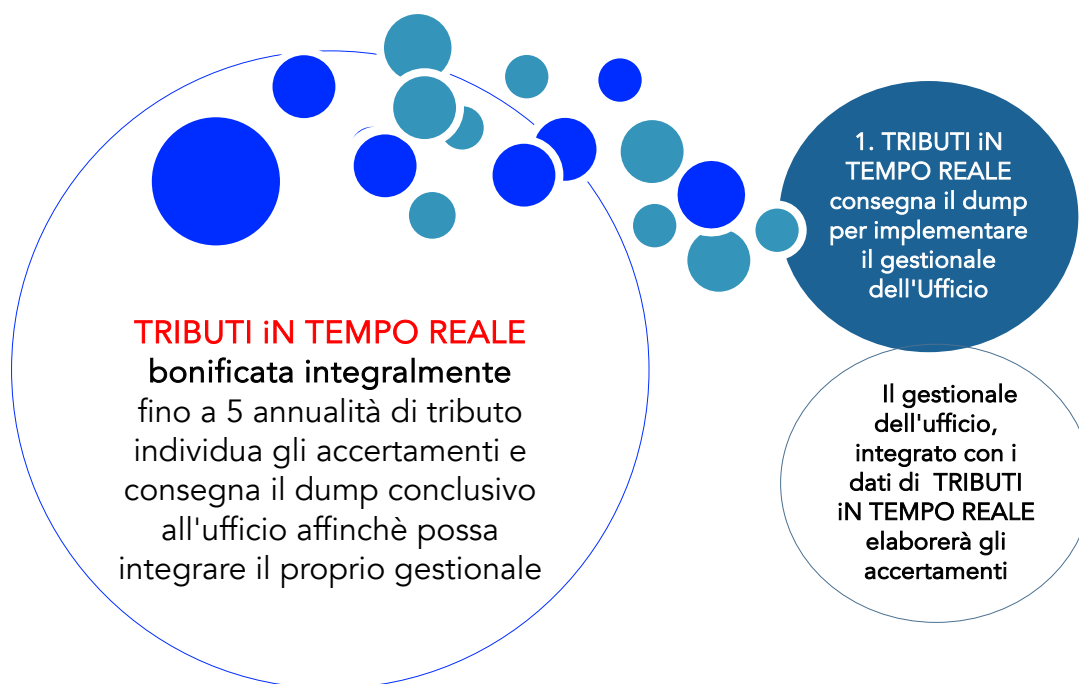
TRIBUTI iN TEMPO REALE
bonificata integralmente
fino a 5 annualità di tributo individua gli accertamenti e consegna il dump conclusivo all'ufficio affinchè possa integrare il proprio gestionale

1. TRIBUTI iN TEMPO REALE consegna il dump per implementare il gestionale dell'Ufficio

Il gestionale dell'ufficio, integrato con i dati di TRIBUTI iN TEMPO REALE elaborerà gli accertamenti